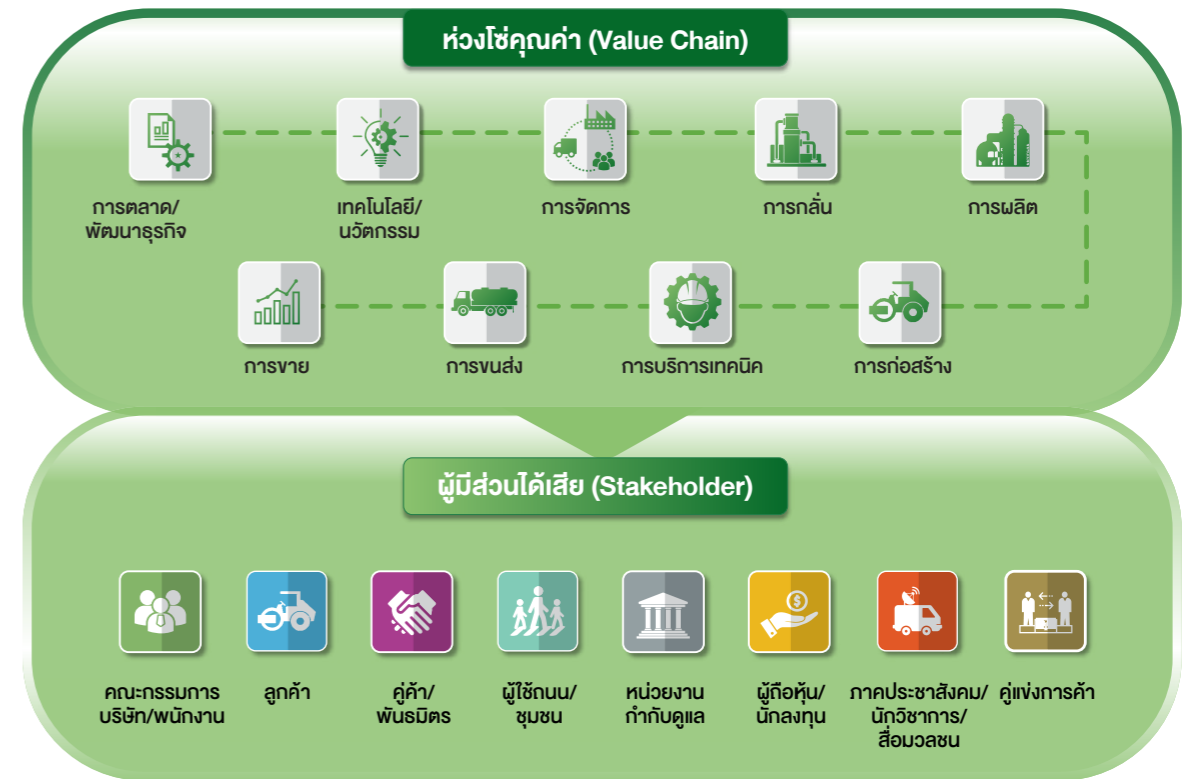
ห่วงโซ่คุณค่า (Value Chain)

การตลาด/ พัฒนาธุรกิจ

เทคโนโลยี/ นวัตกรรม

การจัดการ

การกลั่น

การผลิต

การขาย

การขนส่ง

การบริการเทคนิค

การก่อสร้าง

ผู้มีส่วนได้เสีย (Stakeholder)

คณะกรรมการ บริษัท/พนักงาน

ลูกค้า

คู่ค้า/ พันธมิตร

ผู้ใช้ถนน/ ชุมชน

หน่วยงาน กำกับดูแล

ผู้ถือหุ้น/ นักลงทุน

ภาคประชาสังคม/ นักวิชาการ/ สื่อมวลชน

คู่แข่งการค้า